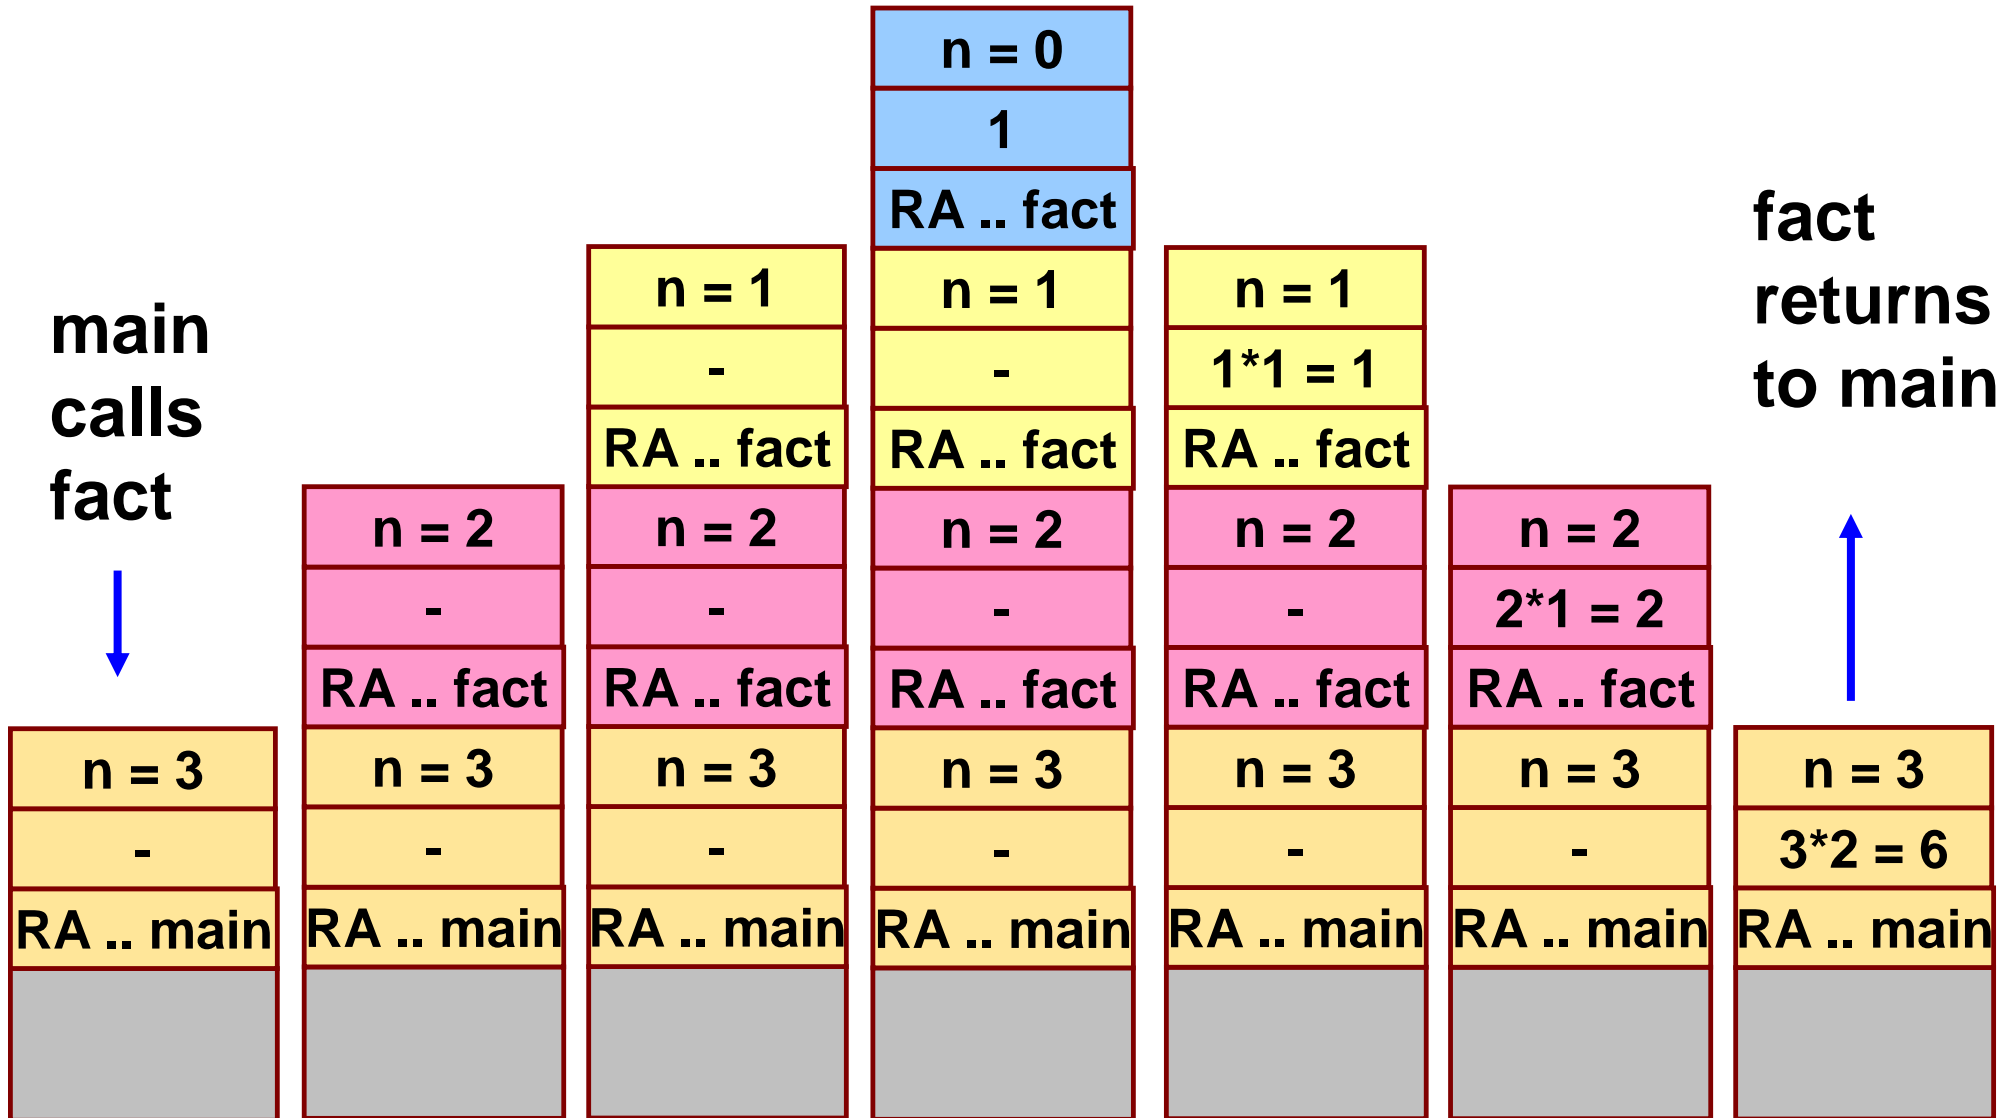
main calls fact

n = 3
-
RA .. main

n = 2
-
RA .. fact
n = 3
-
RA .. main

n = 1
-
RA .. fact
n = 2
-
RA .. fact
n = 3
-
RA .. main

n = 0
1
RA .. fact
n = 1
-
RA .. fact
n = 2
-
RA .. fact
n = 3
-
RA .. main

n = 1
1*1 = 1
RA .. fact
n = 2
-
RA .. fact
n = 3
-
RA .. main

n = 2
2*1 = 2
RA .. fact
n = 3
-
RA .. main

fact returns to main

n = 3
3*2 = 6
RA .. main